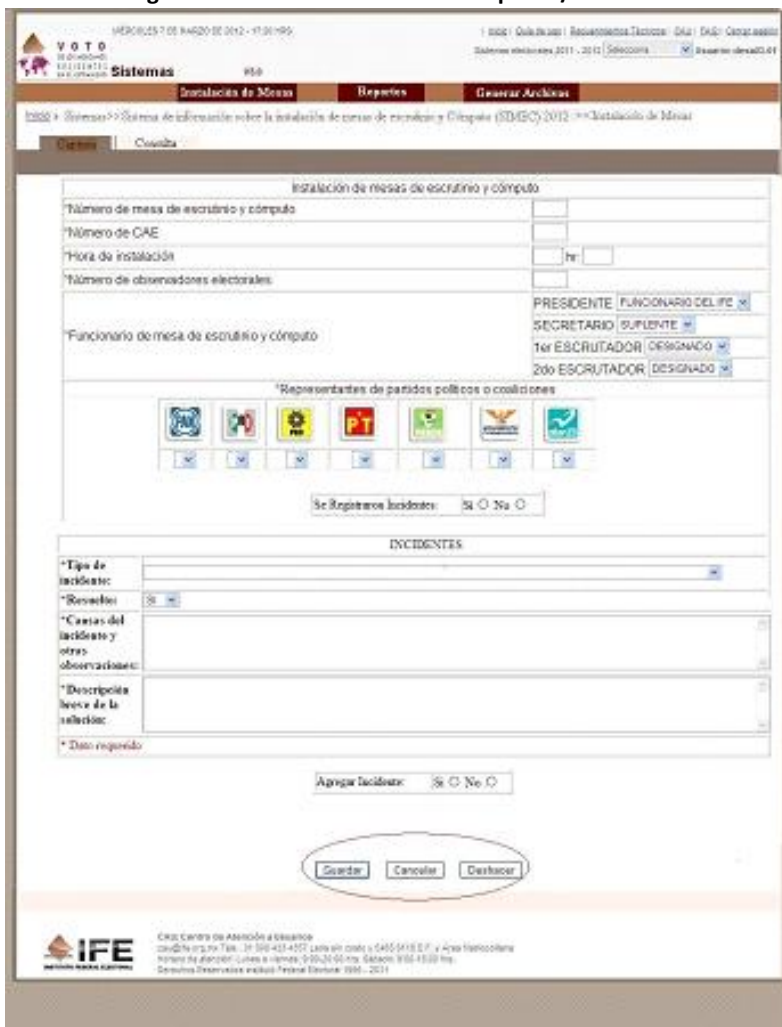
MIÉRCOLES 7 DE MARZO DE 2012 - 17:30 HRS

VOTO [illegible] Sistemas

Inicio | Guía de uso | Requerimientos Técnicos | CAU | FAQ | Cerrar sesión

Sistemas electorales 2011 - 2012 Selecciona

Instalación de Mesas | Reportes | Generar Archivos

Inicio > Sistemas >> Sistema de información sobre la instalación de mesas de escrutinio y Cómputo (SIMEC) 2012 >> Instalación de Mesas

Captura | Consulta

Instalación de mesas de escrutinio y cómputo

*Número de mesa de escrutinio y cómputo

*Número de CAE

*Hora de instalación hr:

*Número de observadores electorales

*Funcionario de mesa de escrutinio y cómputo

PRESIDENTE FUNCIONARIO DEL IFE

SECRETARIO SUPLENTE

1er ESCRUTADOR DESIGNADO

2do ESCRUTADOR DESIGNADO

*Representantes de partidos políticos o coaliciones

PT

Se Registraron Incidentes: Si ○ No ○

INCIDENTES

*Tipo de incidente:

*Resuelto: Si

*Causas del incidente y otras observaciones:

*Descripción breve de la solución:

* Dato requerido

Agregar Incidente: Si ○ No ○

Guardar | Cancelar | Deshacer

IFE

CAU Centro de Atención a Usuarios
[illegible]
Horario de atención: Lunes a Viernes: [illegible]
Derechos Reservados Instituto Federal Electoral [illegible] - 2011